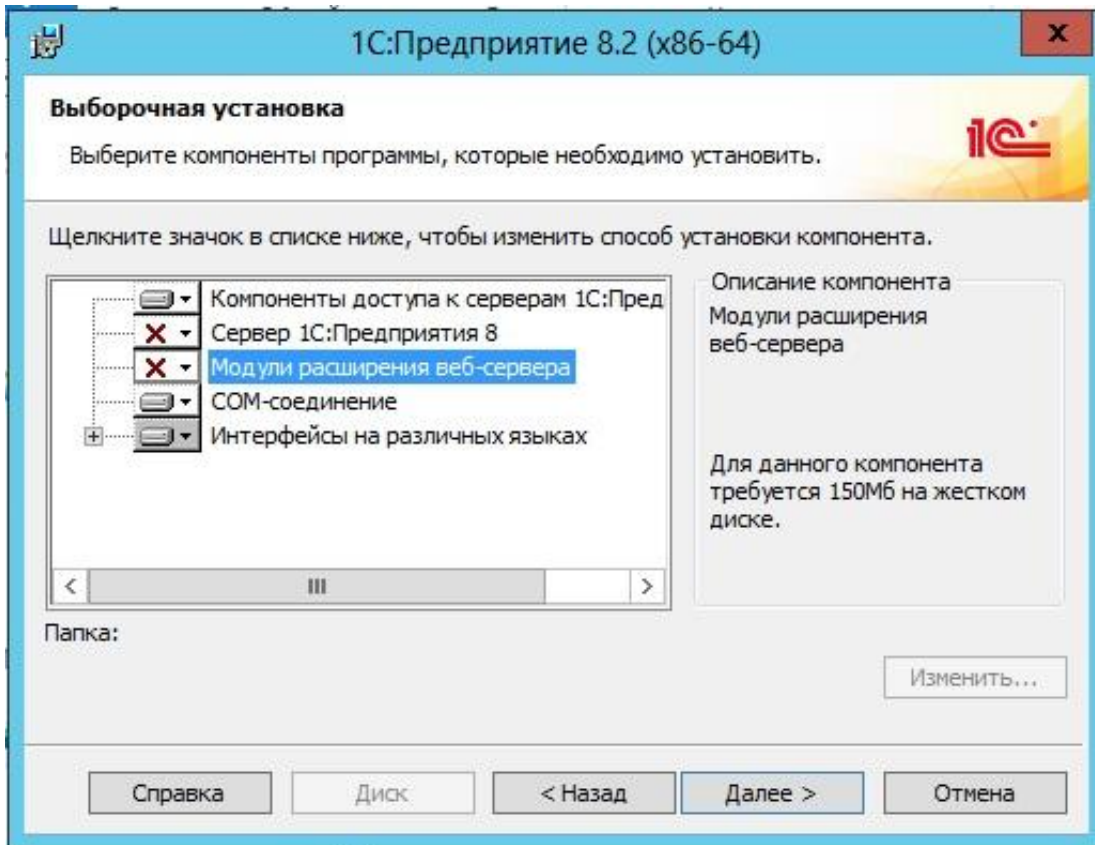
1С:Предприятие 8.2 (x86-64)

x

Выборочная установка

Выберите компоненты программы, которые необходимо установить.

1С

Щелкните значок в списке ниже, чтобы изменить способ установки компонента.

Компоненты доступа к серверам 1С:Пред
Сервер 1С:Предприятия 8
Модули расширения веб-сервера
COM-соединение
Интерфейсы на различных языках

Описание компонента

Модули расширения веб-сервера

Для данного компонента требуется 150Мб на жестком диске.

Папка:

Изменить...

Справка | Диск | < Назад | Далее > | Отмена